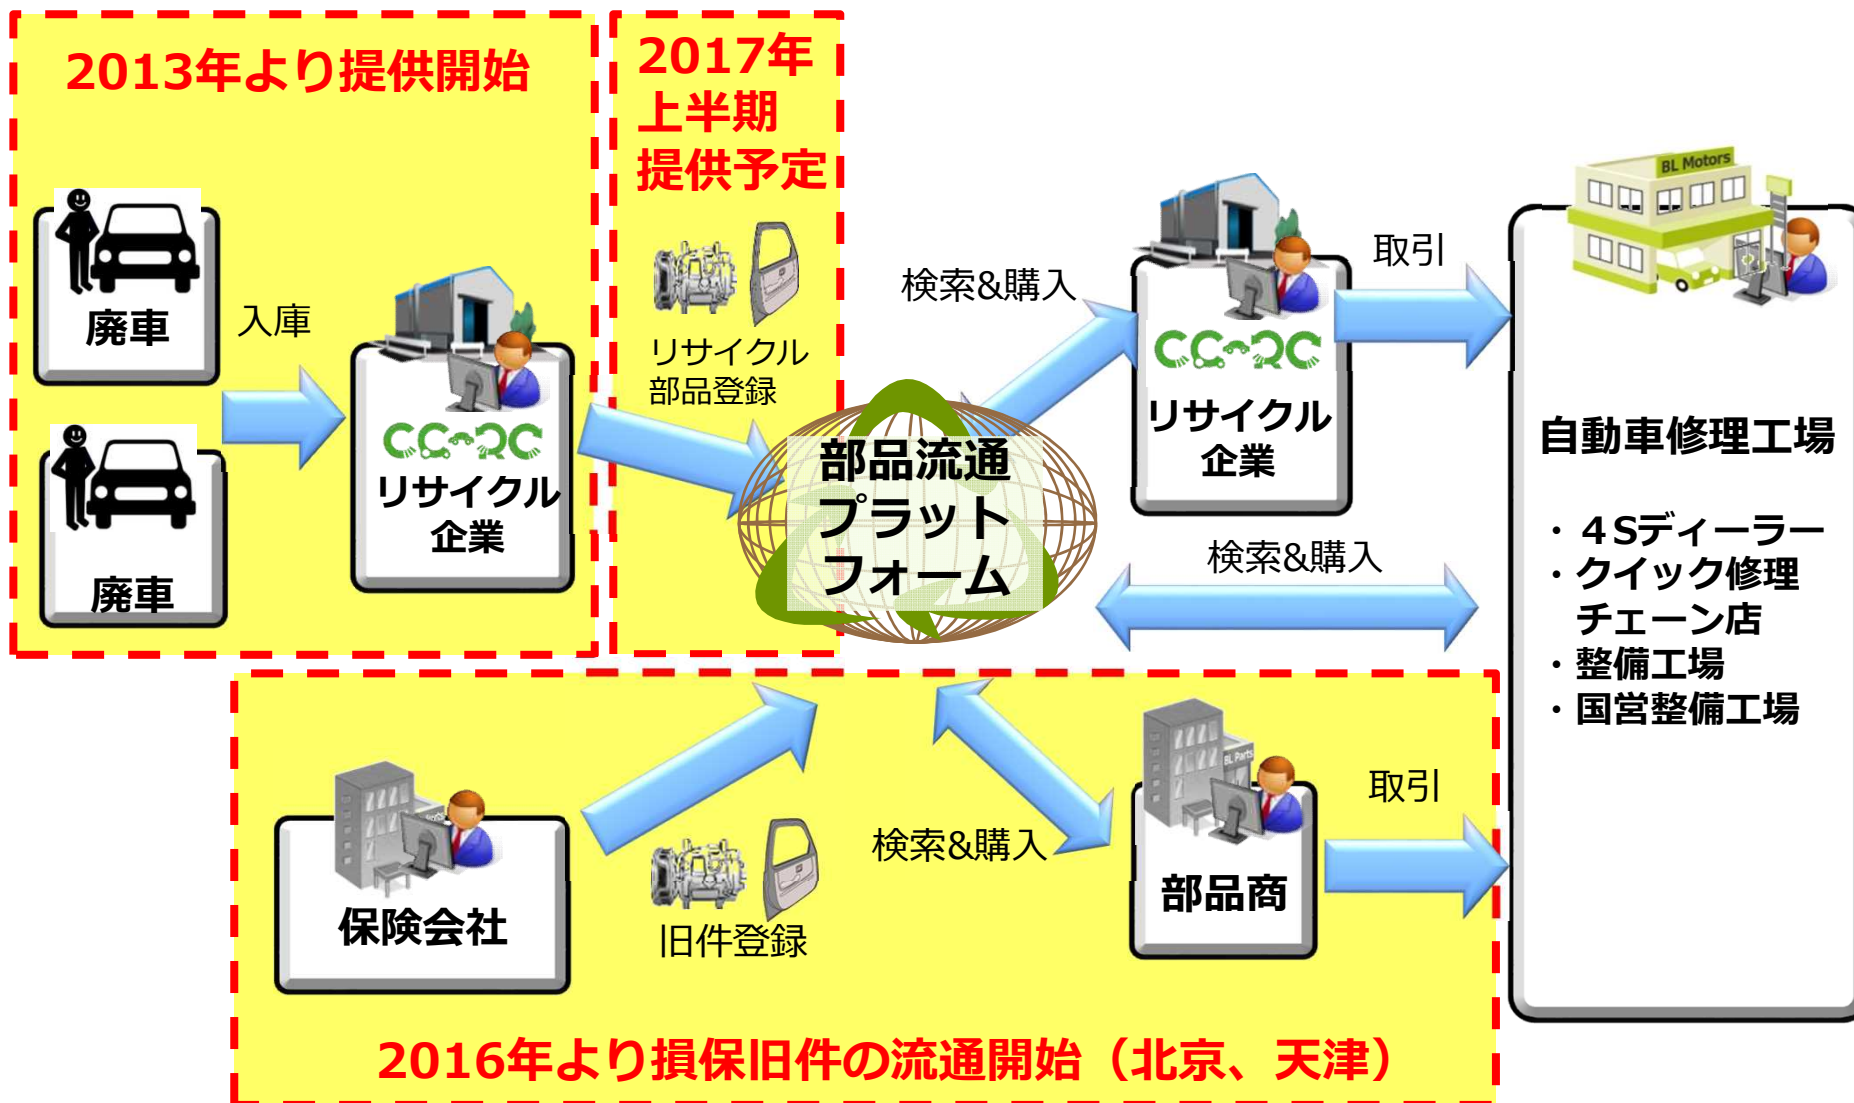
2013年より提供開始

2017年
上半期
提供予定

廃車

入庫

廃車

CC-RC
リサイクル
企業

リサイクル
部品登録

部品流通
プラット
フォーム

検索&購入

CC-RC
リサイクル
企業

取引

BL Motors

自動車修理工場

・４Sディーラー
・クイック修理
チェーン店
・整備工場
・国営整備工場

検索&購入

保険会社

旧件登録

検索&購入

BL Parts

部品商

取引

2016年より損保旧件の流通開始（北京、天津）